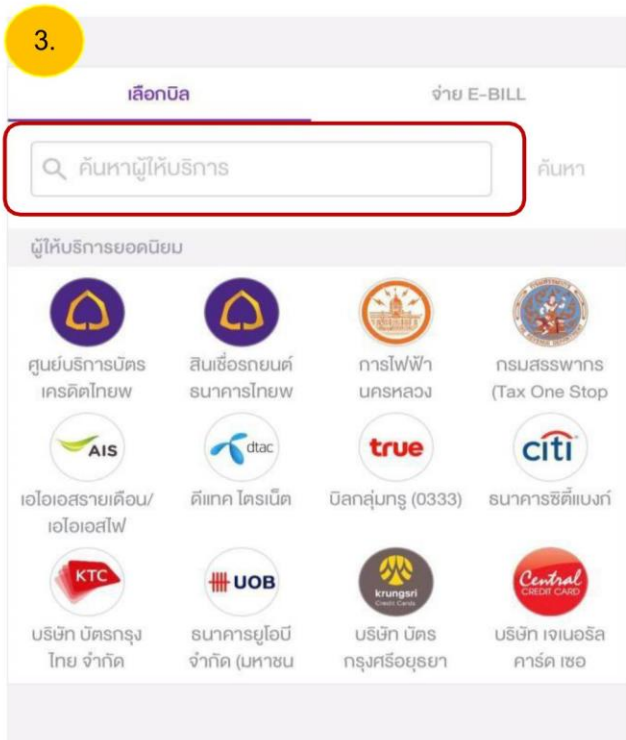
3.

เลือกบิล

จ่าย E-BILL

ค้นหาผู้ให้บริการ

ค้นหา

ผู้ให้บริการยอดนิยม

ศูนย์บริการบัตรเครดิตไทยพ

สินเชื่อรถยนต์ธนาคารไทยพ

การไฟฟ้านครหลวง

กรมสรรพากร (Tax One Stop

AIS

เอไอเอสรายเดือน/เอไอเอสไฟ

dtac

ดีแทค ไตรเน็ต

true

บิลกลุ่มทรู (0333)

citi

ธนาคารซิตี้แบงก์

KTC

บริษัท บัตรกรุงไทย จำกัด

UOB

ธนาคารยูโอบี จำกัด (มหาชน

krungsri Credit Cards

บริษัท บัตรกรุงศรีอยุธยา

Central CREDIT CARD

บริษัท เจเนอรัลคาร์ด เซอ